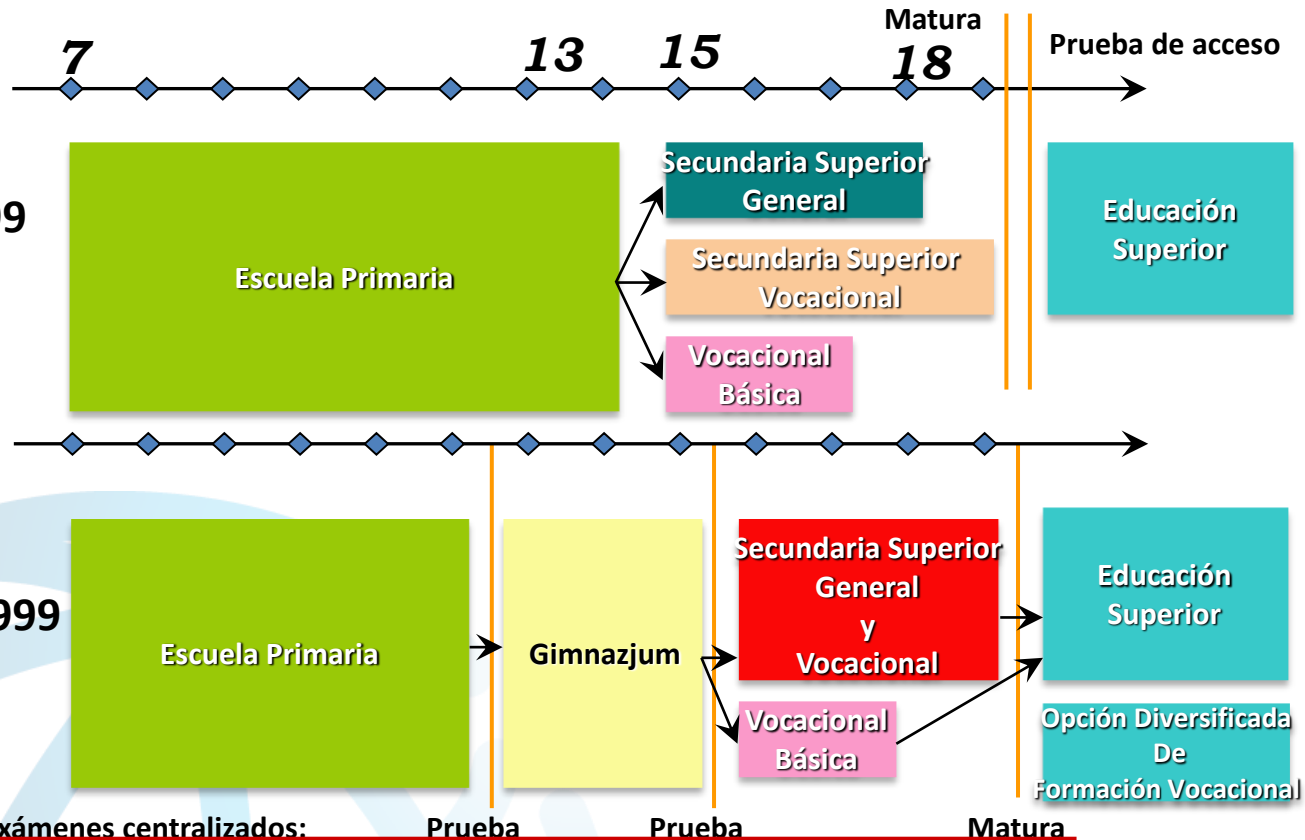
Matura

7

13

15

18

Prueba de acceso

9

Escuela Primaria

Secundaria Superior General

Secundaria Superior Vocacional

Vocacional Básica

Educación Superior

999

Escuela Primaria

Gimnazjum

Secundaria Superior General y Vocacional

Vocacional Básica

Educación Superior

Opción Diversificada De Formación Vocacional

xámenes centralizados:

Prueba

Prueba

Matura